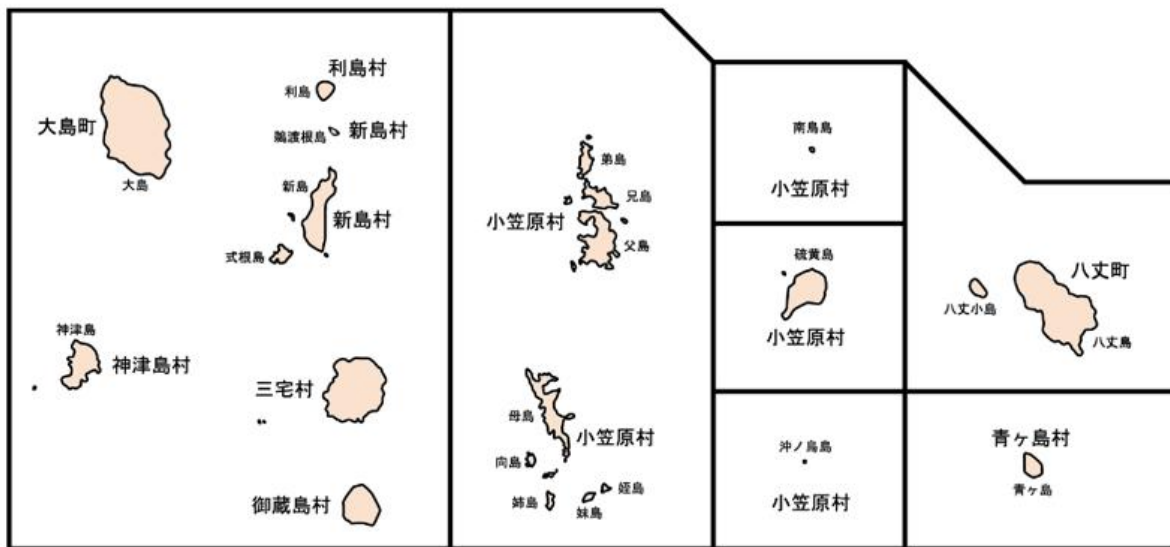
利島村
利島
大島町
鵜渡根島
新島村
大島
新島
新島村
式根島
神津島
神津島村
三宅村
御蔵島村

弟島
兄島
小笠原村
父島
母島
小笠原村
向島
姪島
姉島
妹島

南鳥島
小笠原村
硫黄島
小笠原村
沖ノ鳥島
小笠原村

八丈町
八丈小島
八丈島
青ヶ島村
青ヶ島